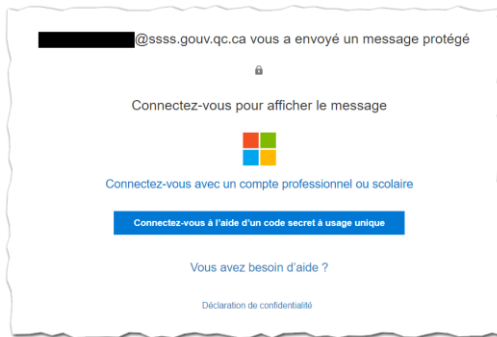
@ssss.gouv.qc.ca vous a envoyé un message protégé

Connectez-vous pour afficher le message

Connectez-vous avec un compte professionnel ou scolaire

Connectez-vous à l'aide d'un code secret à usage unique

Vous avez besoin d'aide ?

Déclaration de confidentialité